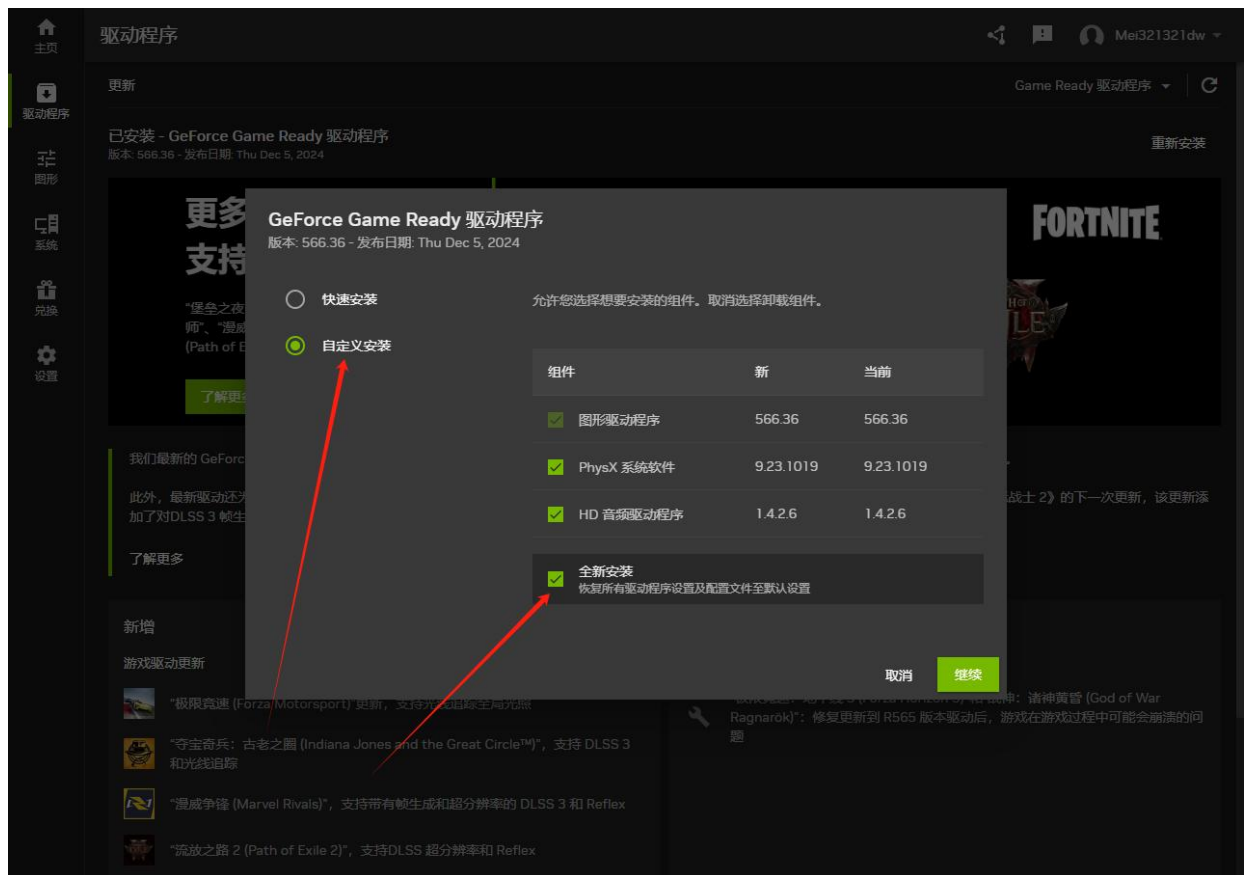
主页
驱动程序
图形
系统
兑换
设置

驱动程序

Mei321321dw

更新

Game Ready 驱动程序

已安装 - GeForce Game Ready 驱动程序
版本: 566.36 - 发布日期: Thu Dec 5, 2024

重新安装

更多
支持

"堡垒之夜
师"、"漫威
(Path of E

了解更多

FORTNITE

我们最新的 GeForc

此外，最新驱动还为
加了对DLSS 3 帧生

战士 2》的下一次更新，该更新添

了解更多

新增

游戏驱动更新

"极限竞速 (Forza Motorsport)"更新，支持光线追踪全局光照

"夺宝奇兵：古老之圈 (Indiana Jones and the Great Circle™)"，支持 DLSS 3 和光线追踪

"漫威争锋 (Marvel Rivals)"，支持带有帧生成和超分辨率的 DLSS 3 和 Reflex

"流放之路 2 (Path of Exile 2)"，支持DLSS 超分辨率和 Reflex

战神：诸神黄昏 (God of War Ragnarök)"：修复更新到 R565 版本驱动后，游戏在游戏过程中可能会崩溃的问题

GeForce Game Ready 驱动程序
版本: 566.36 - 发布日期: Thu Dec 5, 2024

快速安装

自定义安装

允许您选择想要安装的组件。取消选择卸载组件。

| 组件 | 新 | 当前 |
|---|---|---|
| 图形驱动程序 | 566.36 | 566.36 |
| PhysX 系统软件 | 9.23.1019 | 9.23.1019 |
| HD 音频驱动程序 | 1.4.2.6 | 1.4.2.6 |

全新安装
恢复所有驱动程序设置及配置文件至默认设置

取消
继续